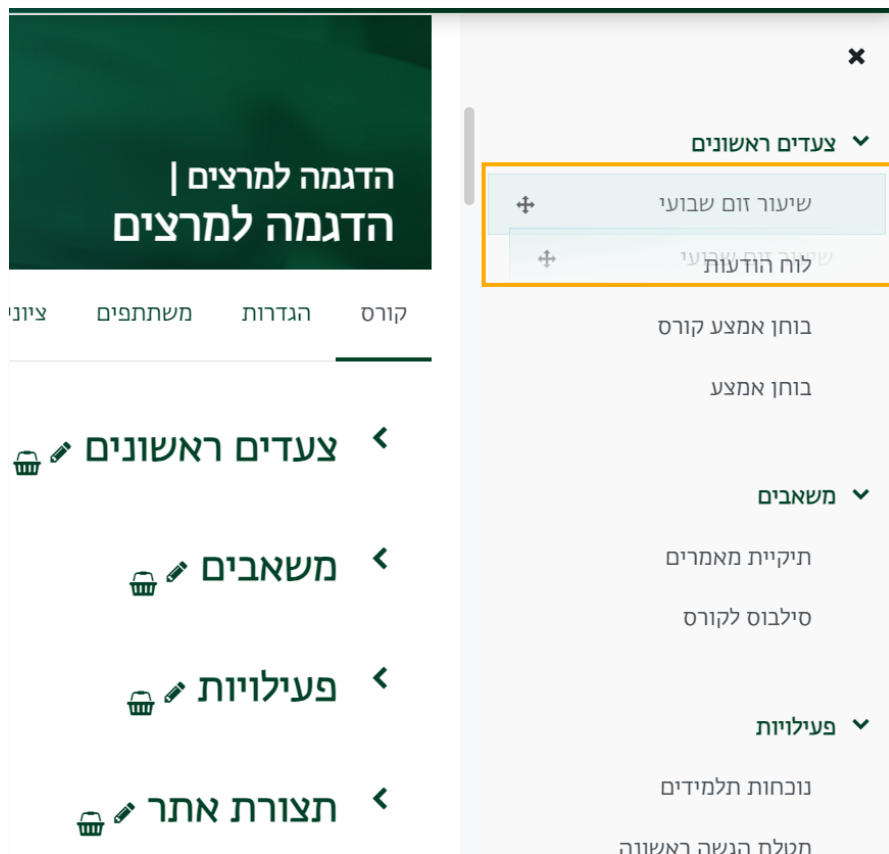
צעדים ראשונים

שיעור זום שבועי

לוח הודעות

בוחן אמצע קורס

בוחן אמצע

משאבים

תיקיית מאמרים

סילבוס לקורס

פעילויות

נוכחות תלמידים

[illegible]

הדגמה למרצים |
הדגמה למרצים

קורס הגדרות משתתפים ציוני

צעדים ראשונים

משאבים

פעילויות

תצורת אתר